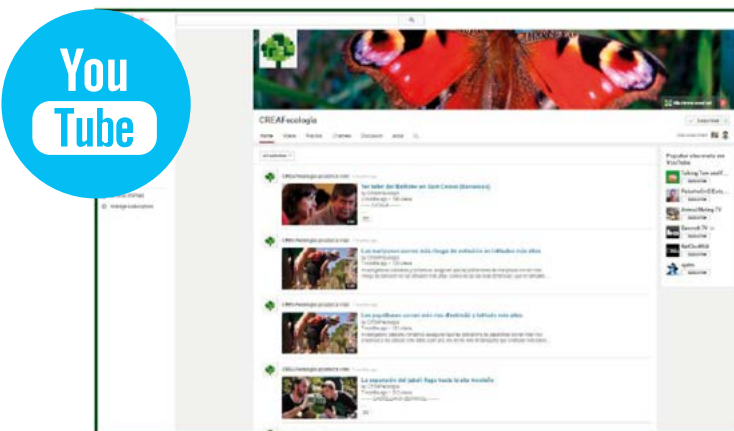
You
Tube

CREAFecologia

Home Videos Playlists Channels Discussion About

Popular channels on YouTube

Talking Tom and F...

Subscribe

Discovery TV

Subscribe

Animal Making TV

Subscribe

Subscribe

Subscribe

Subscribe

Ter taller del Bellotes en Sant Celoni (Barcelona)

Les mariposes corren més riesgo de extinción en latitudes más altas

Las papallones corren més risc d'extinció a latitud més altes

La expansión del jabalí: llega hasta la alta montaña

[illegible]